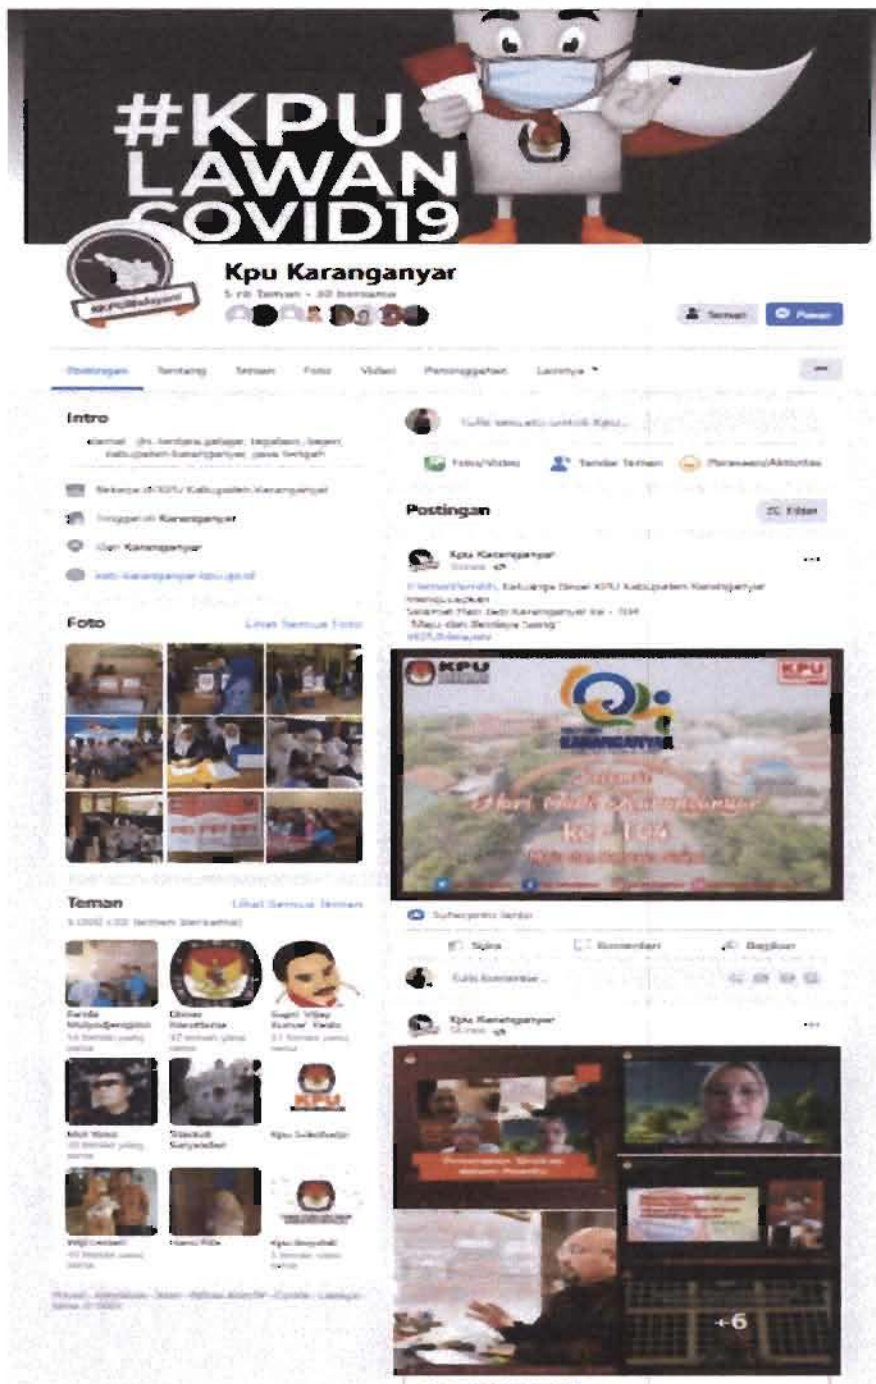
#KPU LAWAN COVID19

Kpu Karanganyar

5 rib Teman · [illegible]

Teman

Pesan

Postingan

Tentang

Teman

Foto

Video

Penonggahan

Lainnya

Intro

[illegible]

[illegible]

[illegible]

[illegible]

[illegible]

Foto

Lihat Semua Foto

Teman

Lihat Semua Teman

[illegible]

Kpu Karanganyar

Tulis sesuatu untuk Kpu...

Foto/Video

Tandai Teman

Perasaan/Aktivitas

Postingan

Filter

Kpu Karanganyar

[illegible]

KPU

KPU

Hari Jadi Karanganyar

ke - 104

Suka

Komentari

Bagikan

Tulis komentar...

Kpu Karanganyar

+6